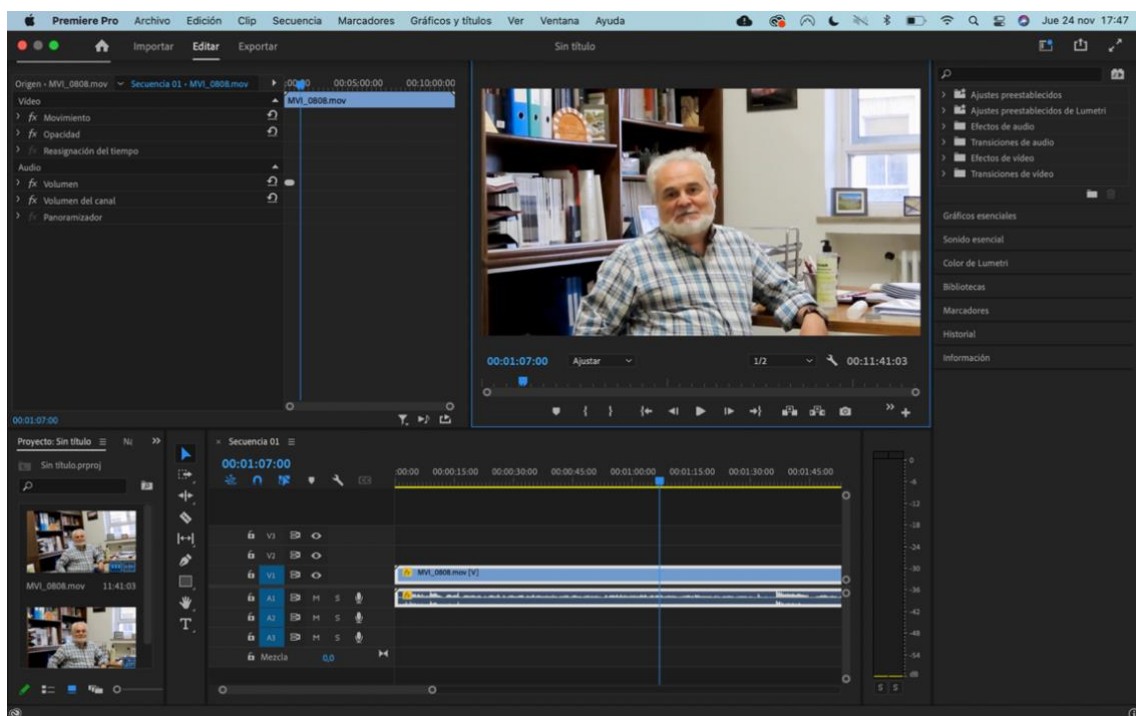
Premiere Pro Archivo Edición Clip Secuencia Marcadores Gráficos y títulos Ver Ventana Ayuda

Jue 24 nov 17:47

Importar Editar Exportar

Sin título

Origen - MVI_0808.mov Secuencia 01 - MVI_0808.mov
:00:00 00:05:00:00 00:10:00:00
MVI_0808.mov

Video
fx Movimiento
fx Opacidad
fx Reasignación del tiempo
Audio
fx Volumen
fx Volumen del canal
fx Panoramizador

00:01:07:00

00:01:07:00 Ajustar 1/2 00:11:41:03

Ajustes preestablecidos
Ajustes preestablecidos de Lumetri
Efectos de audio
Transiciones de audio
Efectos de vídeo
Transiciones de vídeo

Gráficos esenciales
Sonido esencial
Color de Lumetri
Bibliotecas
Marcadores
Historial
Información

Proyecto: Sin título ≡ N

Sin título.prproj

MVI_0808.mov 11:41:03

Secuencia 01 ≡
00:01:07:00

:00:00 00:00:15:00 00:00:30:00 00:00:45:00 00:01:00:00 00:01:15:00 00:01:30:00 00:01:45:00

V3
V2
V1
MVI_0808.mov [V]
A1 M S
A2 M S
A3 M S
Mezcla 0,0

0
-6
-12
-18
-24
-30
-36
-42
-48
-54
dB
S S